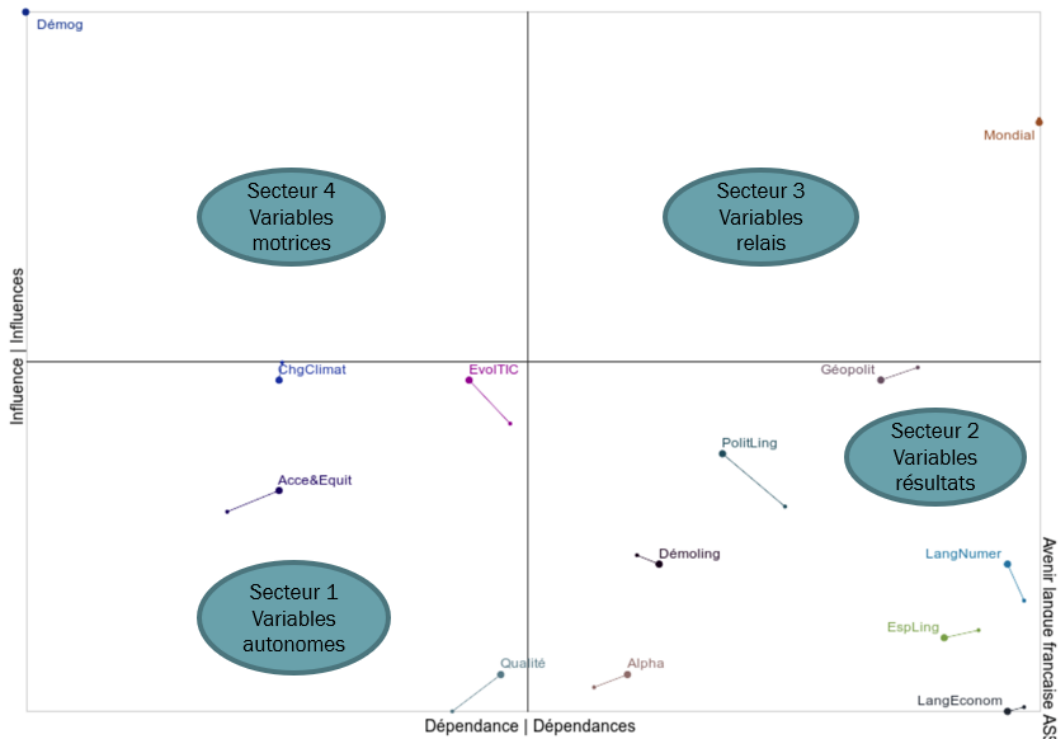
Démog

Mondial

Secteur 4
Variables
motrices

Secteur 3
Variables
relais

Influence | Influences

ChgClimat

EvolTIC

Géopolit

PolitLing

Secteur 2
Variables
résultats

Acce&Equit

Démoling

LangNumer

Secteur 1
Variables
autonomes

EspLing

Qualité

Alpha

LangEconom

Dépendance | Dépendances

Avenir langue française AS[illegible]